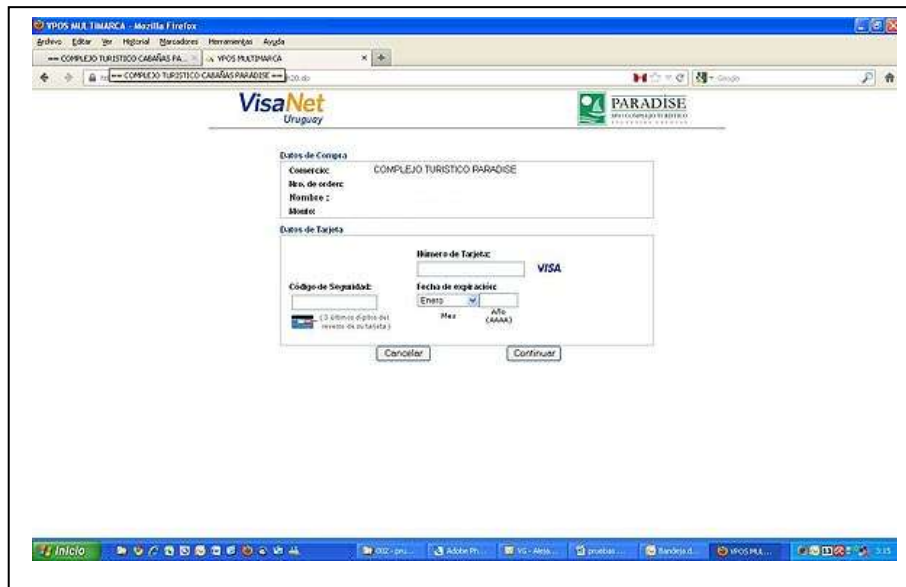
VPOS MULTIMARCA - Mozilla Firefox

Archivo Editar Ver Historial Marcadores Herramientas Ayuda

== COMPLEJO TURISTICO CABAÑAS PA... × VPOS MULTIMARCA × +

== COMPLEJO TURISTICO CABAÑAS PARADISE == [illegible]20.do

Google

VisaNet Uruguay

PARADISE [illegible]

Datos de Compra

Comercio: COMPLEJO TURISTICO PARADISE

Nro. de orden:

Nombre :

Monto:

Datos de Tarjeta

Número de Tarjeta:

VISA

Código de Seguridad:

Fecha de expiración:

Enero

(3 últimos dígitos del reverso de su tarjeta)

Mes

Año (AAAA)

Cancelar

Continuar

Inicio

002 - pru...

Adobe Ph...

VG - Aleja...

pruebas ...

Bandeja d...

VPOS MUL...

3:15